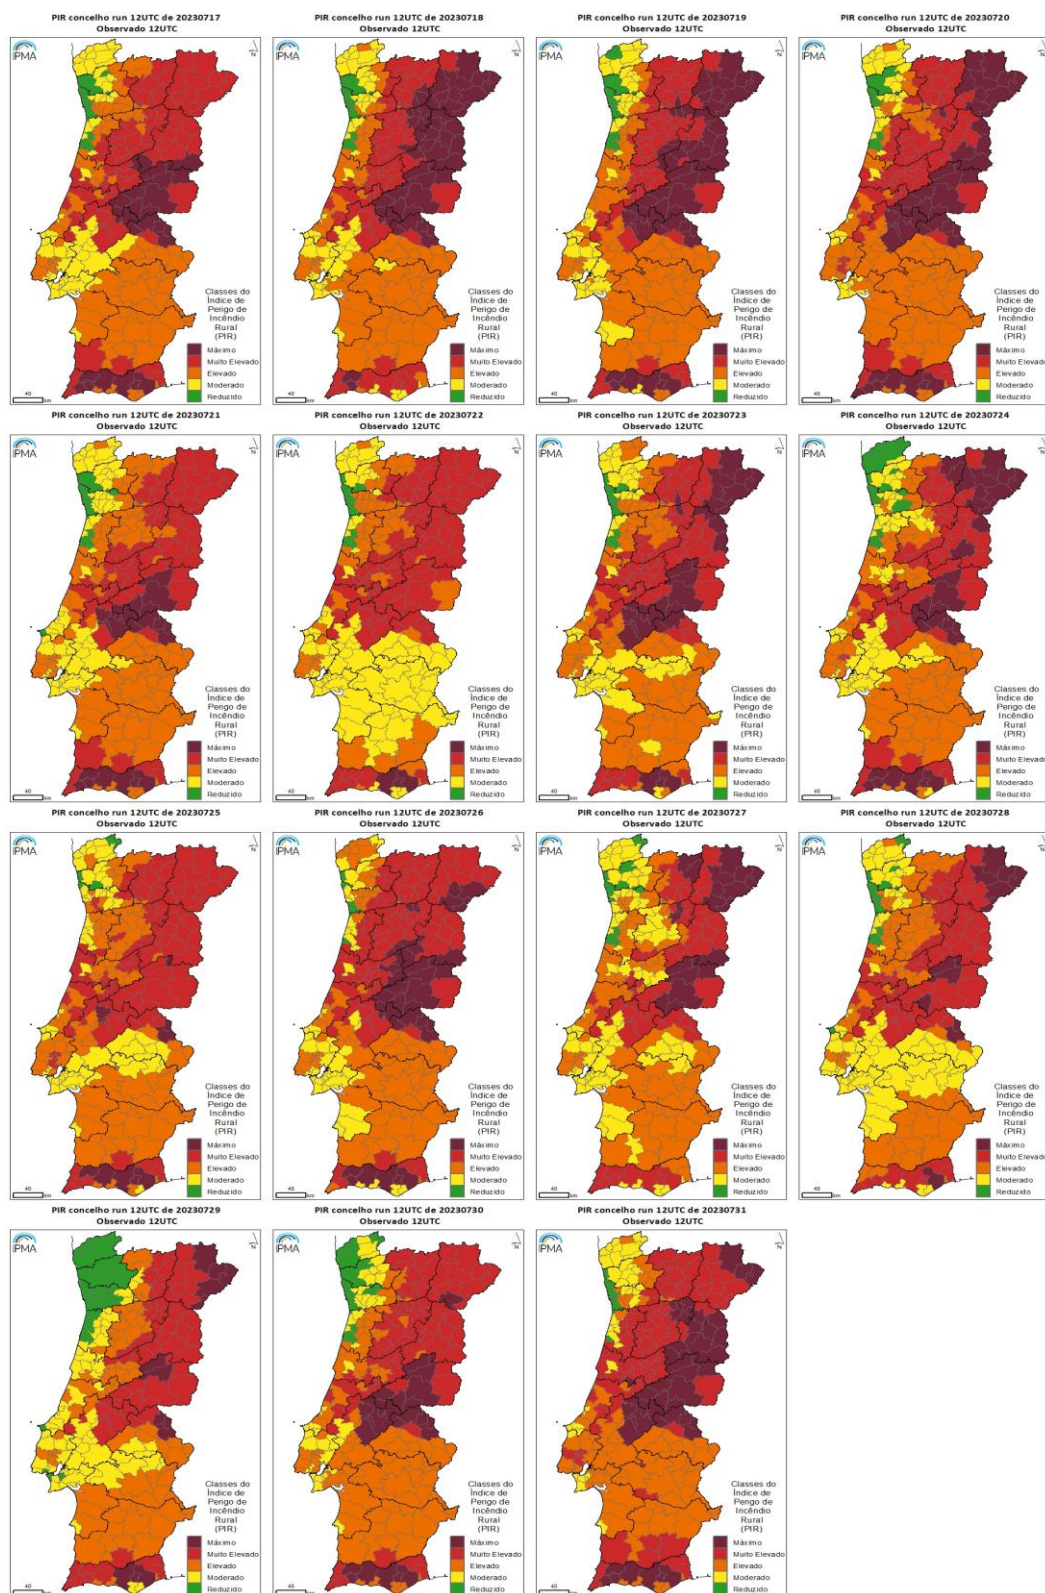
PIR concelho run 12UTC de 20230717
Observado 12UTC

IPMA

Classes do Índice de Perigo de Incêndio Rural (PIR)
Máximo
Muito Elevado
Elevado
Moderado
Reduzido

40 km

PIR concelho run 12UTC de 20230718
Observado 12UTC

IPMA

Classes do Índice de Perigo de Incêndio Rural (PIR)
Máximo
Muito Elevado
Elevado
Moderado
Reduzido

40 km

PIR concelho run 12UTC de 20230719
Observado 12UTC

IPMA

Classes do Índice de Perigo de Incêndio Rural (PIR)
Máximo
Muito Elevado
Elevado
Moderado
Reduzido

40 km

PIR concelho run 12UTC de 20230720
Observado 12UTC

IPMA

Classes do Índice de Perigo de Incêndio Rural (PIR)
Máximo
Muito Elevado
Elevado
Moderado
Reduzido

40 km

PIR concelho run 12UTC de 20230721
Observado 12UTC

IPMA

Classes do Índice de Perigo de Incêndio Rural (PIR)
Máximo
Muito Elevado
Elevado
Moderado
Reduzido

40 km

PIR concelho run 12UTC de 20230722
Observado 12UTC

IPMA

Classes do Índice de Perigo de Incêndio Rural (PIR)
Máximo
Muito Elevado
Elevado
Moderado
Reduzido

40 km

PIR concelho run 12UTC de 20230723
Observado 12UTC

IPMA

Classes do Índice de Perigo de Incêndio Rural (PIR)
Máximo
Muito Elevado
Elevado
Moderado
Reduzido

40 km

PIR concelho run 12UTC de 20230724
Observado 12UTC

IPMA

Classes do Índice de Perigo de Incêndio Rural (PIR)
Máximo
Muito Elevado
Elevado
Moderado
Reduzido

40 km

PIR concelho run 12UTC de 20230725
Observado 12UTC

IPMA

Classes do Índice de Perigo de Incêndio Rural (PIR)
Máximo
Muito Elevado
Elevado
Moderado
Reduzido

40 km

PIR concelho run 12UTC de 20230726
Observado 12UTC

IPMA

Classes do Índice de Perigo de Incêndio Rural (PIR)
Máximo
Muito Elevado
Elevado
Moderado
Reduzido

40 km

PIR concelho run 12UTC de 20230727
Observado 12UTC

IPMA

Classes do Índice de Perigo de Incêndio Rural (PIR)
Máximo
Muito Elevado
Elevado
Moderado
Reduzido

40 km

PIR concelho run 12UTC de 20230728
Observado 12UTC

IPMA

Classes do Índice de Perigo de Incêndio Rural (PIR)
Máximo
Muito Elevado
Elevado
Moderado
Reduzido

40 km

PIR concelho run 12UTC de 20230729
Observado 12UTC

IPMA

Classes do Índice de Perigo de Incêndio Rural (PIR)
Máximo
Muito Elevado
Elevado
Moderado
Reduzido

40 km

PIR concelho run 12UTC de 20230730
Observado 12UTC

IPMA

Classes do Índice de Perigo de Incêndio Rural (PIR)
Máximo
Muito Elevado
Elevado
Moderado
Reduzido

40 km

PIR concelho run 12UTC de 20230731
Observado 12UTC

IPMA

Classes do Índice de Perigo de Incêndio Rural (PIR)
Máximo
Muito Elevado
Elevado
Moderado
Reduzido

40 km